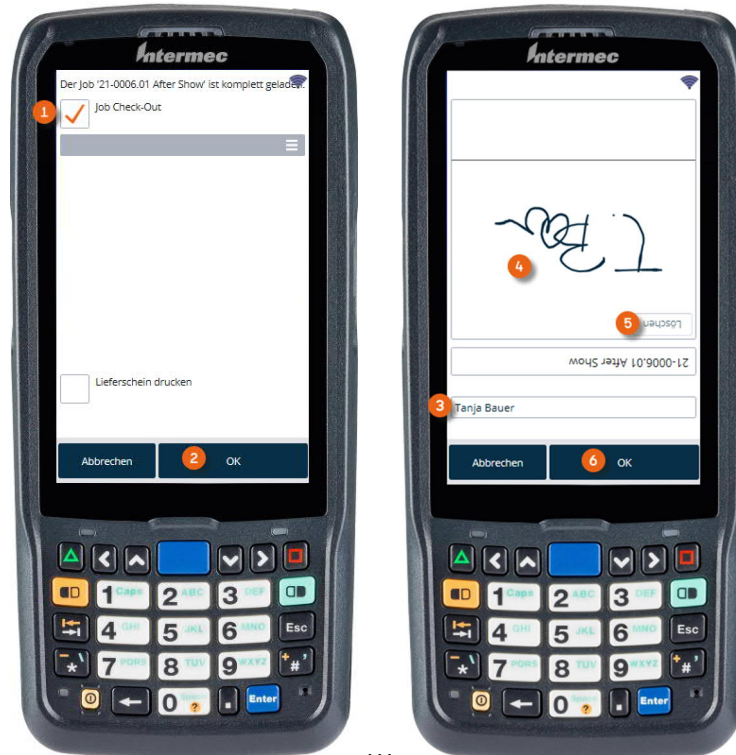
Intermec

Der Job '21-0006.01 After Show' ist komplett geladen.

1

Job Check-Out

Lieferschein drucken

Abbrechen

2

OK

1 Caps
2 ABC
3 DEF
4 GHI
5 JKL
6 MNO
Esc
7 PQRS
8 TUV
9 WXYZ
0 Space
Enter

Intermec

4

5

Löschen

21-0006.01 After Show

3

Tanja Bauer

Abbrechen

6

OK

1 Caps
2 ABC
3 DEF
4 GHI
5 JKL
6 MNO
Esc
7 PQRS
8 TUV
9 WXYZ
0 Space
Enter